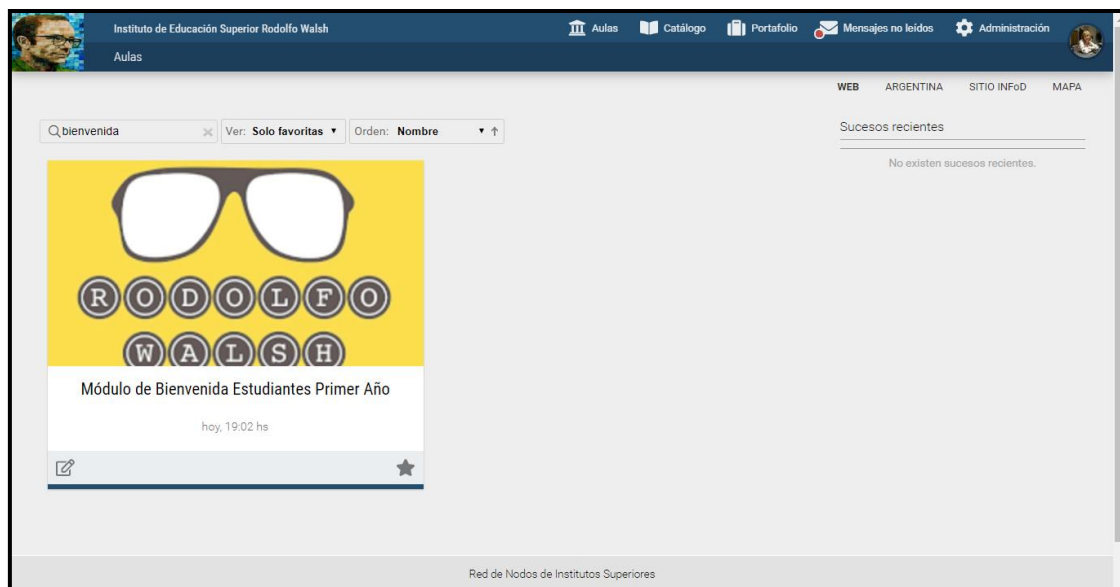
Instituto de Educación Superior Rodolfo Walsh
Aulas

Aulas Catálogo Portafolio Mensajes no leídos Administración

WEB ARGENTINA SITIO INFoD MAPA

bienvenida
Ver: Solo favoritas ▾
Orden: Nombre ▾ ↑

Sucesos recientes

No existen sucesos recientes.

RODOLFO
WALSH

Módulo de Bienvenida Estudiantes Primer Año

hoy, 19:02 hs

Red de Nodos de Institutos Superiores